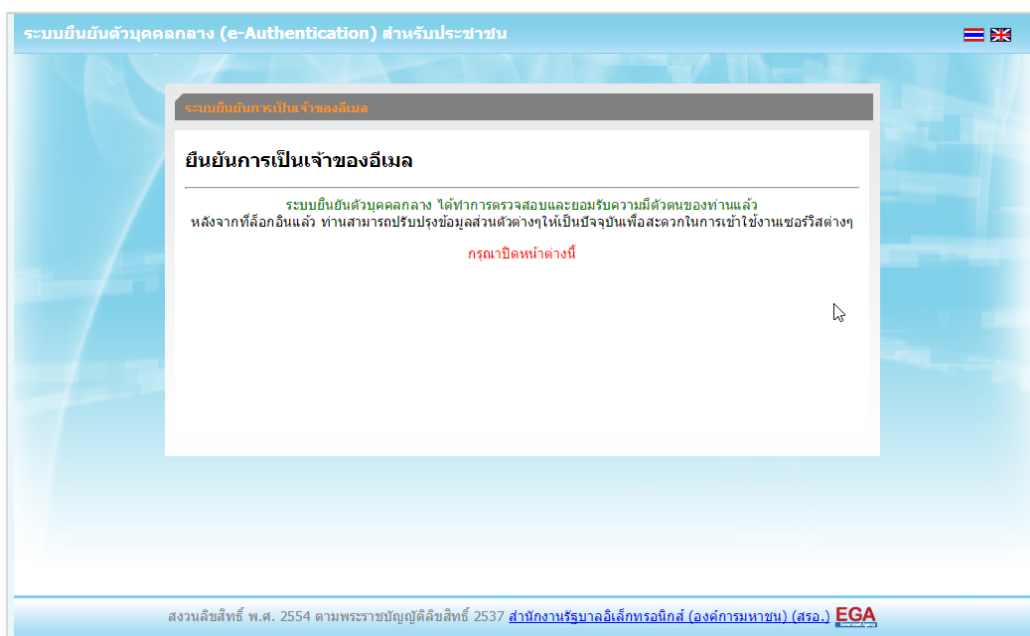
ระบบยืนยันตัวบุคคลกลาง (e-Authentication) สำหรับประชาชน

ระบบยืนยันการเป็นเจ้าของอีเมล

ยืนยันการเป็นเจ้าของอีเมล

ระบบยืนยันตัวบุคคลกลาง ได้ทำการตรวจสอบและยอมรับความมีตัวตนของท่านแล้ว
หลังจากที่ล็อกอินแล้ว ท่านสามารถปรับปรุงข้อมูลส่วนตัวต่างๆให้เป็นปัจจุบันเพื่อสะดวกในการเข้าใช้งานเซอร์วิสต่างๆ

กรุณาปิดหน้าต่างนี้

สงวนลิขสิทธิ์ พ.ศ. 2554 ตามพระราชบัญญัติลิขสิทธิ์ 2537 สำนักงานรัฐบาลอิเล็กทรอนิกส์ (องค์การมหาชน) (สรอ.) EGA